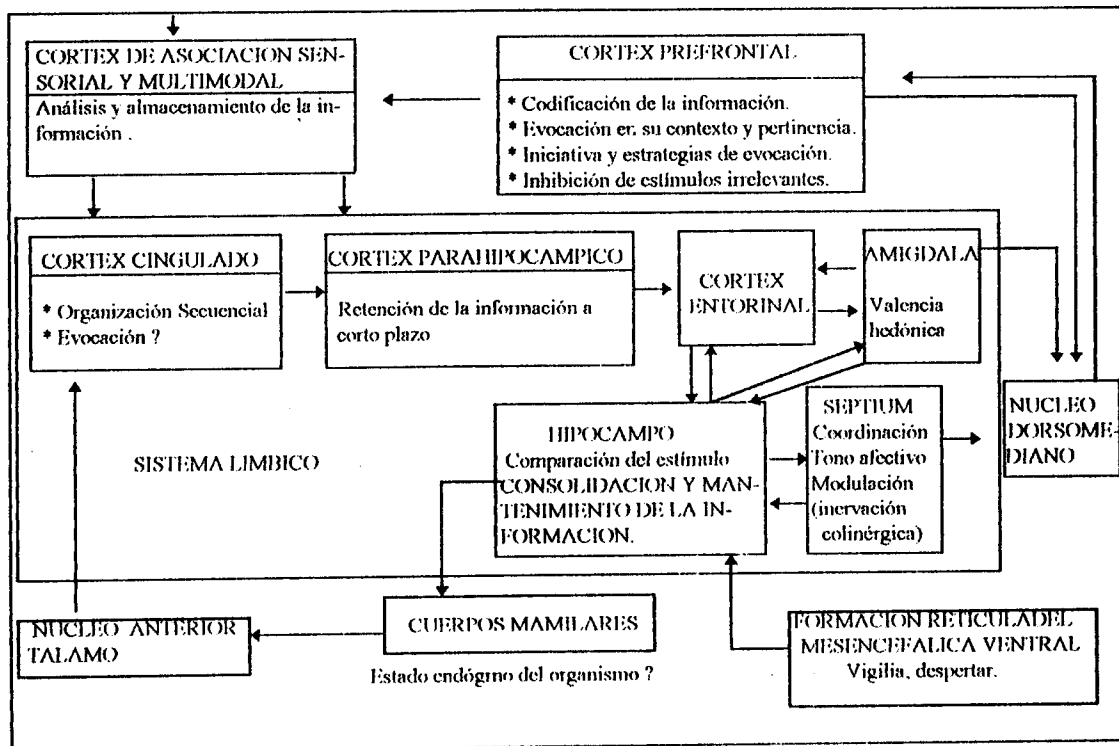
CORTEX DE ASOCIACION SENSORIAL Y MULTIMODAL

Análisis y almacenamiento de la información .

CORTEX PREFRONTAL

* Codificación de la información.
* Evocación en su contexto y pertinencia.
* Iniciativa y estrategias de evocación.
* Inhibición de estímulos irrelevantes.

CORTEX CINGULADO

* Organización Secuencial
* Evocación ?

CORTEX PARAHIPOCAMPICO

Retención de la información a corto plazo

CORTEX ENTORINAL

AMIGDALA

Valencia hedónica

NUCLEO DORSOMEDIANO

HIPOCAMPO

Comparación del estímulo

CONSOLIDACION Y MANTENIMIENTO DE LA INFORMACION.

SEPTIUM

Coordinación

Tono afectivo

Modulación (inervación colinérgica)

SISTEMA LIMBICO

NUCLEO ANTERIOR TALAMO

CUERPOS MAMILARES

Estado endógrno del organismo ?

FORMACION RETICULADEL MESENCEFALICA VENTRAL

Vigilia, despertar.